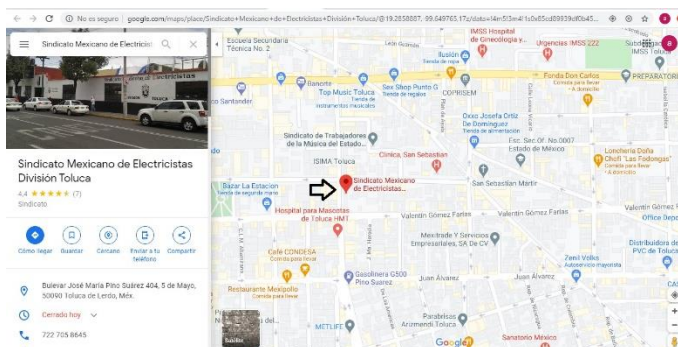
No es seguro | google.com/maps/place/Sindicato+Mexicano+de+Electricistas+División+Toluca/@19.2858887,-99.649765,17z/data=!4m5!3m4!1s0x85cd89939df0b45...

Sindicato Mexicano de Electricis

Sindicato Mexicano de Electricistas División Toluca
4,4 ★★★★★ (7)
Sindicato

Cómo llegar
Guardar
Cercano
Enviar a tu teléfono
Compartir

Bulevar José María Pino Suárez 404, 5 de Mayo, 50090 Toluca de Lerdo, Méx.

Cerrado hoy

722 705 8645

Escuela Secundaria Técnica No. 2
IMSS Hospital de Ginecología y...
Ilusión
Tienda de ropa
Urgencias IMSS 222
Banorte
Sex Shop Punto G
Tienda de regalos
Top Music Toluca
Tienda de instrumentos musicales
Fonda Don Carlos
PREPARATORI
COPRISEM
Oxxo Josefa Ortiz de Dominguez
Tienda de conveniencia
Santander
Sindicato de Trabajadores de la Música del Estado...
Fisc. Sec. Of. No.0007 Estado de México
Clínica, San Sebastián
ISIMA Toluca
Lonchería Doña Chofi "Las Fodongas"
Bazar La Estación
Tienda de segunda mano
Sindicato Mexicano de Electricistas...
San Sebastián Martir
Hospital para Mascotas de Toluca HMT
Valentín Gómez Farías
Valentín Gómez Farías
Office Depo
Mextrade Y Servicios Empresariales, SA De CV
Distribuidora de PVC de Toluca
Café CONDESA
Zenil Volks
Tienda de autopartes
Gasolinera G500 Pino Suarez
Juan Álvarez
Juan Álvarez
Restaurante Mexipollo
Parabrisas Aromendi Toluca
METLIFE
Estación México
Google
Satélite